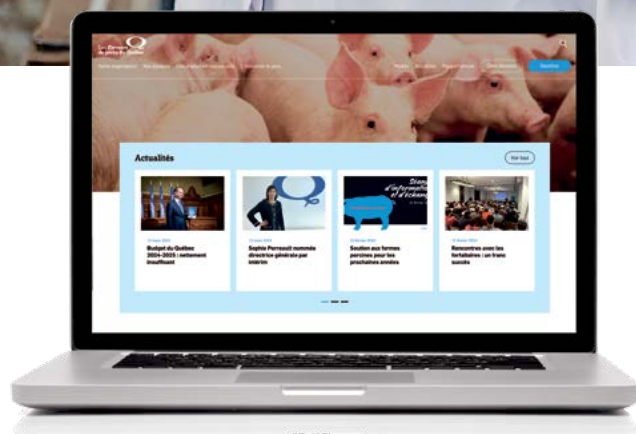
Actualités

Voir tous

Budget du Québec 2024-2025 : nettement insuffisant

Sophie Perreault nommée directrice générale par intérim

Soutien aux fermes porcines pour les prochaines années

Rencontres avec les forfaitaires : un franc succès